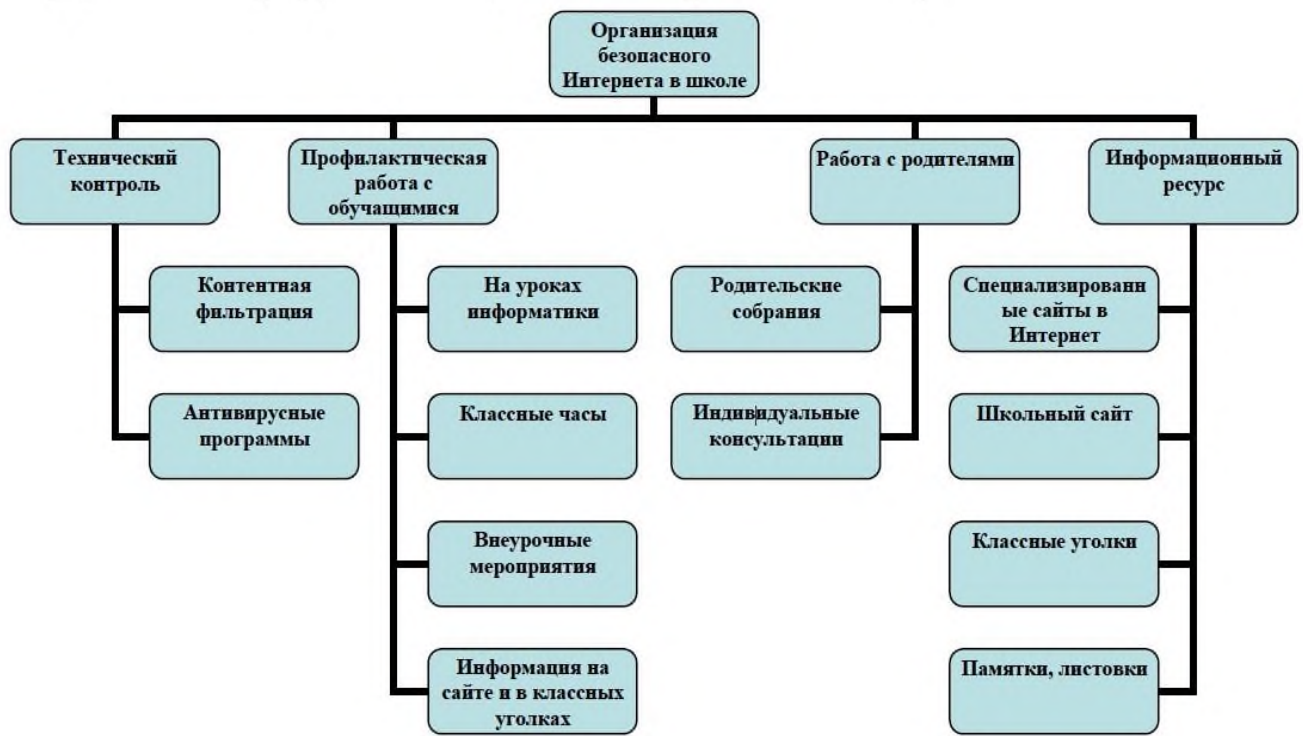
Организация безопасного Интернета в школе

Технический контроль

Контентная фильтрация

Антивирусные программы

Профилактическая работа с обучащимися

На уроках информатики

Классные часы

Внеурочные мероприятия

Информация на сайте и в классных уголках

Работа с родителями

Родительские собрания

Индивидуальные консультации

Информационный ресурс

Специализированные сайты в Интернет

Школьный сайт

Классные уголки

Памятки, листовки